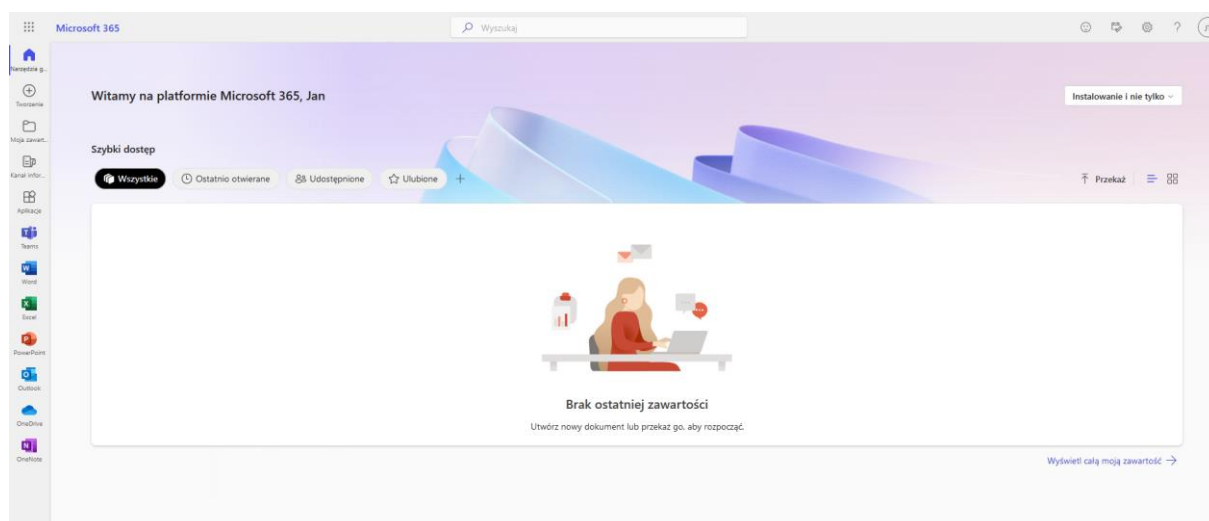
Microsoft 365

Wyszukaj

Narzędzia g...

Tworzenie

Moja zawart...

Kanał infor...

Aplikacje

Teams

Word

Excel

PowerPoint

Outlook

OneDrive

OneNote

Witamy na platformie Microsoft 365, Jan

Instalowanie i nie tylko

Szybki dostęp

Wszystkie

Ostatnio otwierane

Udostępnione

Ulubione

+

Przekaż

Brak ostatniej zawartości

Utwórz nowy dokument lub przekaż go, aby rozpocząć.

Wyświetl całą moją zawartość →